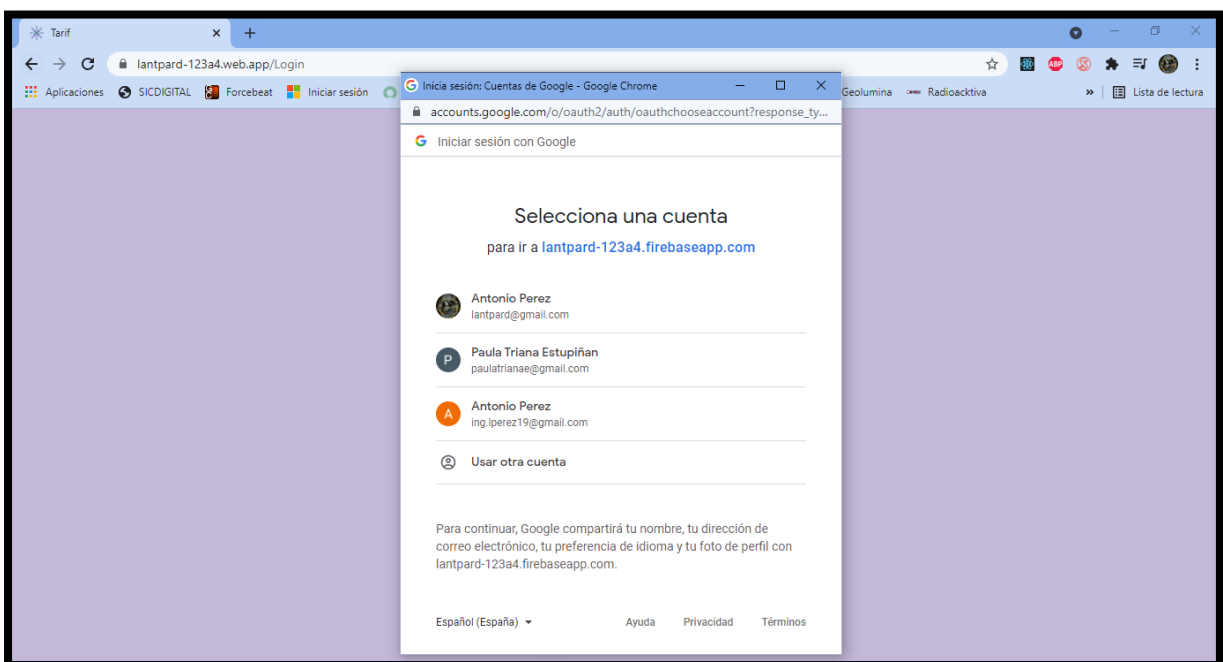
Tarif
lantpard-123a4.web.app/Login
Aplicaciones SICDIGITAL Forcebeat Iniciar sesión Geolumina Radioacktiva » Lista de lectura
Inicia sesión: Cuentas de Google - Google Chrome
accounts.google.com/o/oauth2/auth/oauthchooseaccount?response_ty...
Iniciar sesión con Google

Selecciona una cuenta
para ir a lantpard-123a4.firebaseapp.com

Antonio Perez
lantpard@gmail.com

P Paula Triana Estupiñan
paulatrianae@gmail.com

A Antonio Perez
ing.lperez19@gmail.com

Usar otra cuenta

Para continuar, Google compartirá tu nombre, tu dirección de correo electrónico, tu preferencia de idioma y tu foto de perfil con lantpard-123a4.firebaseapp.com.

Español (España) Ayuda Privacidad Términos